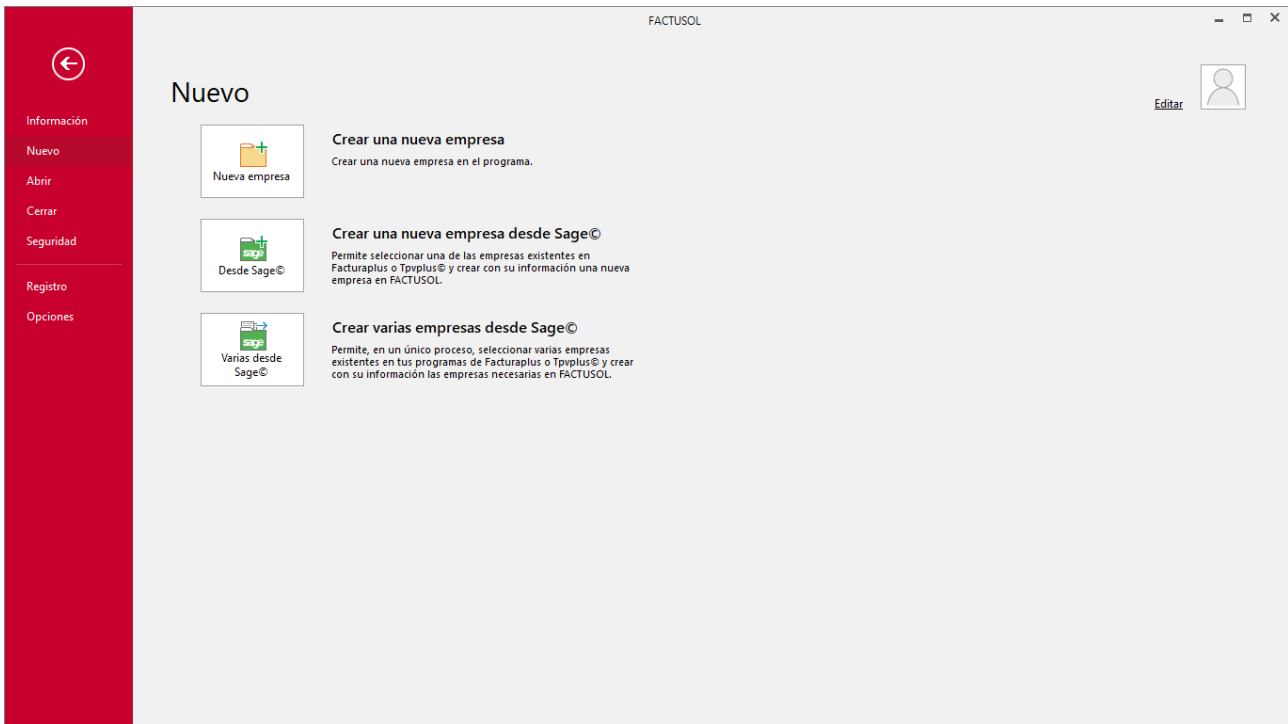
FACTUSOL

Información
Nuevo
Abrir
Cerrar
Seguridad
Registro
Opciones

Nuevo

Editar

Nueva empresa

Crear una nueva empresa
Crear una nueva empresa en el programa.

sage
Desde Sage©

Crear una nueva empresa desde Sage©
Permite seleccionar una de las empresas existentes en Facturaplus o Tpvplus© y crear con su información una nueva empresa en FACTUSOL.

sage
Varias desde Sage©

Crear varias empresas desde Sage©
Permite, en un único proceso, seleccionar varias empresas existentes en tus programas de Facturaplus o Tpvplus© y crear con su información las empresas necesarias en FACTUSOL.